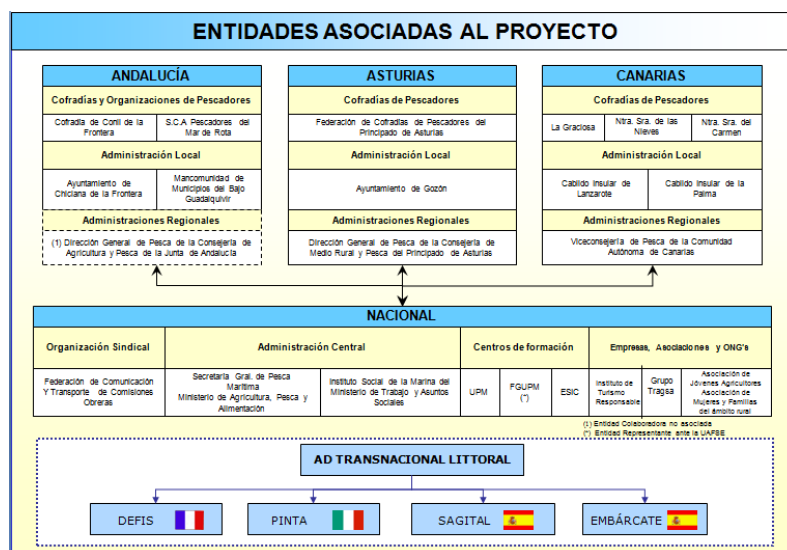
ENTIDADES ASOCIADAS AL PROYECTO

ANDALUCÍA

Cofradías y Organizaciones de Pescadores

Cofradía de Conil de la Frontera

S.C.A Pescadores del Mar de Rota

Administración Local

Ayuntamiento de Chiclana de la Frontera

Mancomunidad de Municipios del Bajo Guadalquivir

Administraciones Regionales

(1) Dirección General de Pesca de la Consejería de Agricultura y Pesca de la Junta de Andalucía

ASTURIAS

Cofradías de Pescadores

Federación de Cofradías de Pescadores del Principado de Asturias

Administración Local

Ayuntamiento de Gozón

Administraciones Regionales

Dirección General de Pesca de la Consejería de Medio Rural y Pesca del Principado de Asturias

CANARIAS

Cofradías de Pescadores

La Graciosa

Ntra. Sra. de las Nieves

Ntra. Sra. del Carmen

Administración Local

Cabildo Insular de Lanzarote

Cabildo Insular de la Palma

Administraciones Regionales

Viceconsejería de Pesca de la Comunidad Autónoma de Canarias

NACIONAL

Organización Sindical

Administración Central

Centros de formación

Empresas, Asociaciones y ONG's

Federación de Comunicación Y Transporte de Comisiones Obreras

Secretaría Gral. de Pesca Marítima Ministerio de Agricultura, Pesca y Alimentación

Instituto Social de la Marina del Ministerio de Trabajo y Asuntos Sociales

UPM

FGUPM (*)

ESIC

Instituto de Turismo Responsable

Grupo Tragsa

Asociación de Jóvenes Agricultores Asociación de Mujeres y Familias del ámbito rural

(1) Entidad Colaboradora no asociada
(*) Entidad Representante ante la UAFSE

AD TRANSNACIONAL LITTORAL

DEFIS

PINTA

SAGITAL

EMBÁRCATE